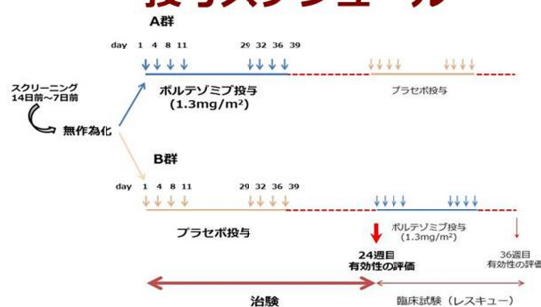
投与スケジュール

A群

day 1 4 8 11 29 32 36 39

スクリーニング
14日前～7日前

無作為化

ボルテゾミブ投与
(1.3mg/m²)

プラセボ投与

B群

day 1 4 8 11 29 32 36 39

プラセボ投与

ボルテゾミブ投与
(1.3mg/m²)

24週目
有効性の評価

36週目
有効性の評価

治験

臨床試験（レスキュー）